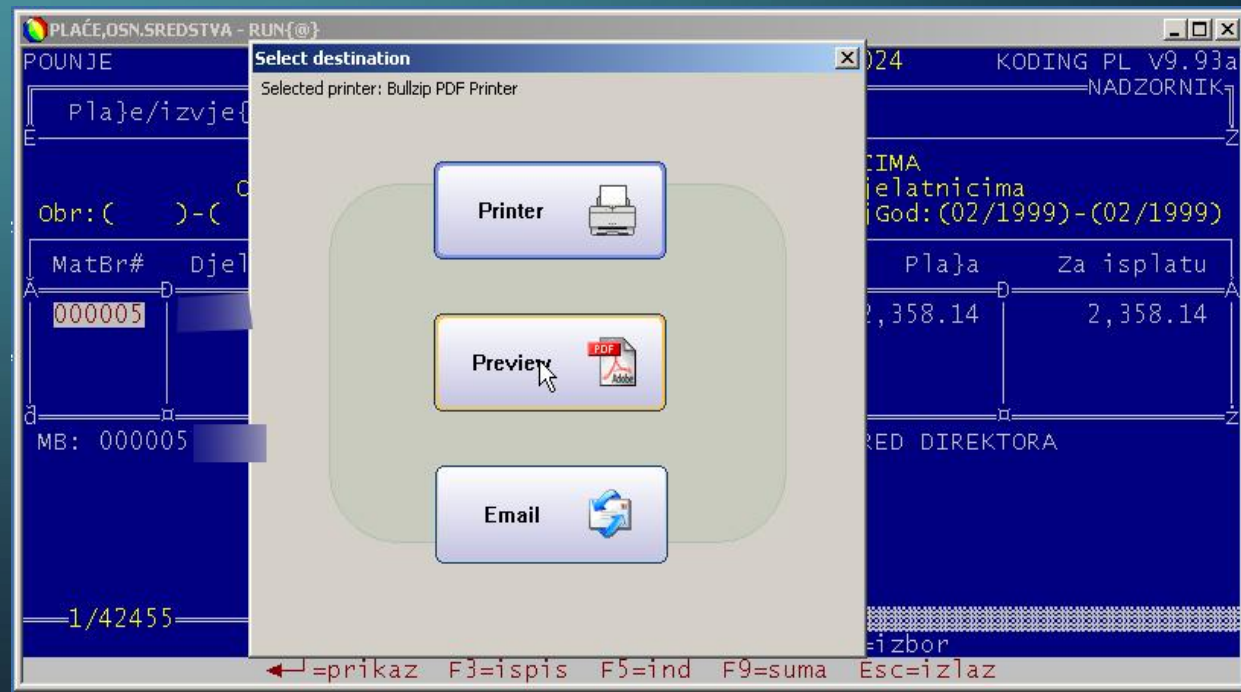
PLAĆE,OSN.SREDSTVA - RUN{@}

POUNJE

)24 KODING PL V9.93a

NADZORNIK

Pla}e/izvje{

E

Z

O

IMA

jelatnicima

Obr:( )-(

God:(02/1999)-(02/1999)

MatBr# Djel

Pla}a Za isplatu

A

D

D

A

000005

2,358.14 2,358.14

MB: 000005

RED DIREKTORA

1/42455

=izbor

=prikaz F3=ispis F5=ind F9=suma Esc=izlaz

Select destination

Selected printer: Bullzip PDF Printer

Printer

Preview

PDF

Adobe

Email